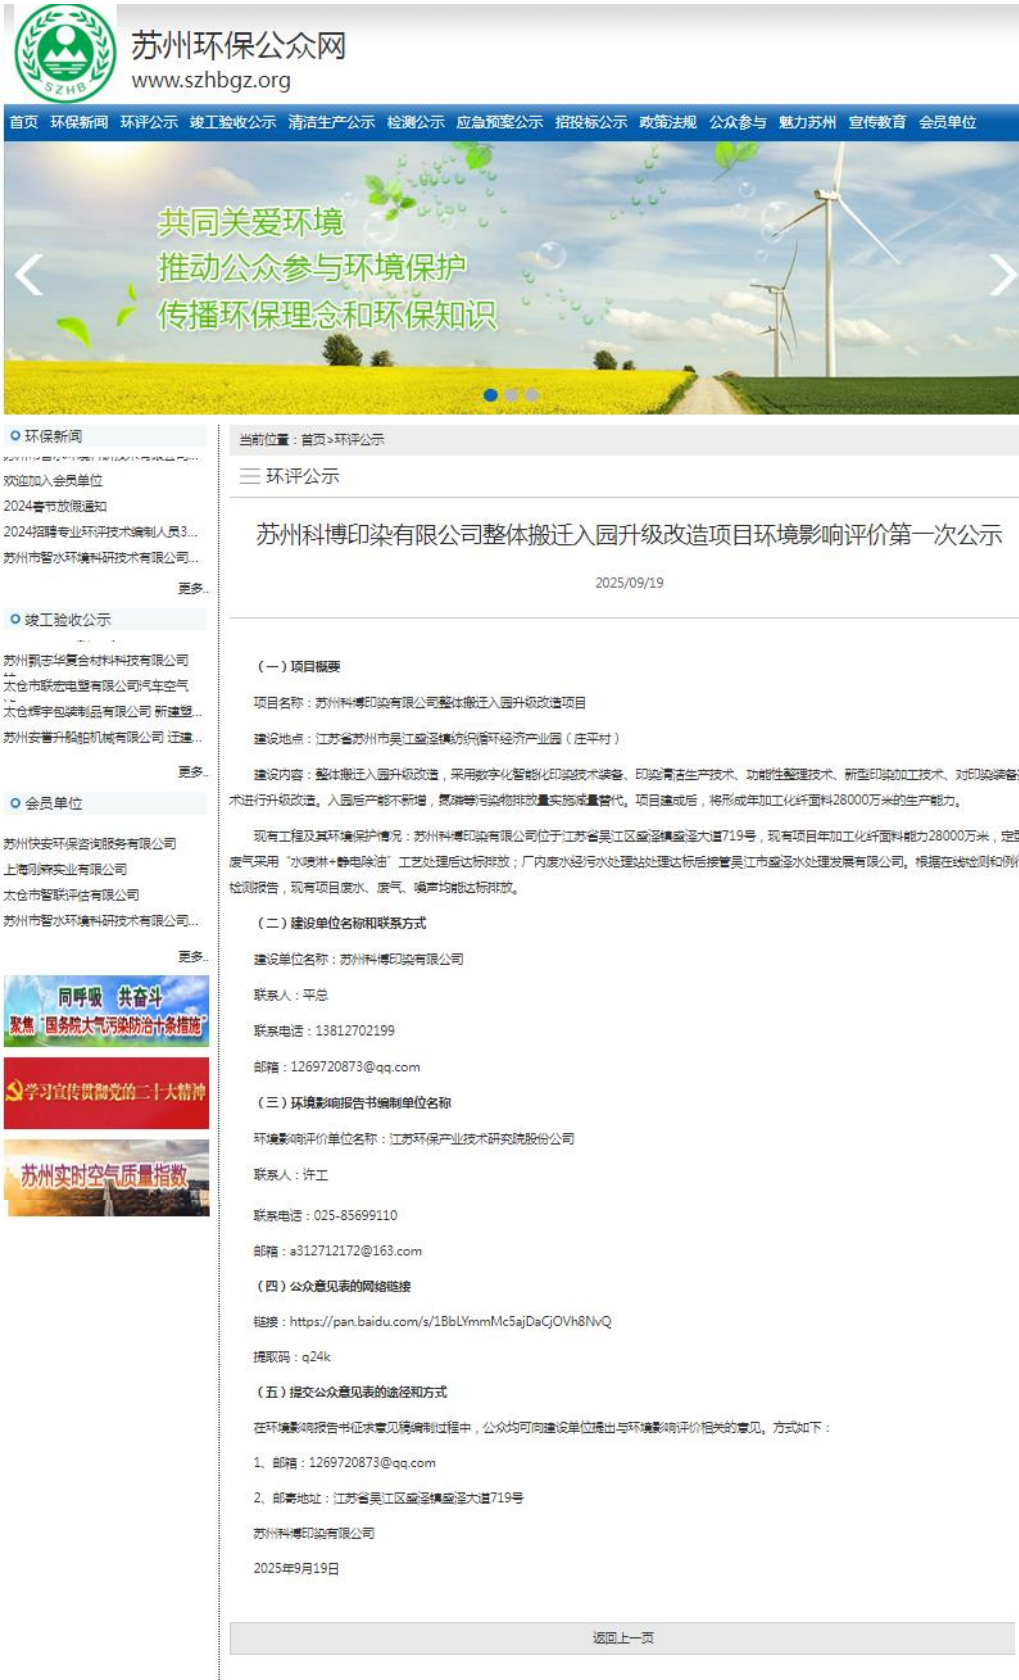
SZHB

苏州环保公众网
www.szhbgz.org

首页 环保新闻 环评公示 竣工验收公示 清洁生产公示 检测公示 应急预案公示 招投标公示 政策法规 公众参与 魅力苏州 宣传教育 会员单位

共同关爱环境
推动公众参与环境保护
传播环保理念和环保知识

环保新闻

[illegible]
欢迎加入会员单位
2024春节放假通知
2024招聘专业环评技术编制人员3...
苏州市智水环境科研技术有限公司...
更多..

竣工验收公示

苏州凯志华复合材料科技有限公司
太仓市联宏电塑有限公司汽车空气
太仓辉宇包装制品有限公司 新建塑...
苏州安普升船舶机械有限公司 迁建...
更多..

会员单位

苏州快安环保咨询服务有限公司
上海翊森实业有限公司
太仓市智联评估有限公司
苏州市智水环境科研技术有限公司...
更多..

同呼吸 共奋斗
聚焦"国务院大气污染防治十条措施"

学习宣传贯彻党的二十大精神

苏州实时空气质量指数

当前位置：首页>环评公示

环评公示

苏州科博印染有限公司整体搬迁入园升级改造项目环境影响评价第一次公示

2025/09/19

（一）项目概要

项目名称：苏州科博印染有限公司整体搬迁入园升级改造项目

建设地点：江苏省苏州市吴江盛泽镇纺织循环经济产业园（庄平村）

建设内容：整体搬迁入园升级改造，采用数字化智能化印染技术装备、印染清洁生产技术、功能性整理技术、新型印染加工技术、对印染装备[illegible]术进行升级改造，入园后产能不新增，氮磷等污染物排放量实施减量替代。项目建成后，将形成年加工化纤面料28000万米的生产能力。

现有工程及其环境保护情况：苏州科博印染有限公司位于江苏省吴江区盛泽镇盛泽大道719号，现有项目年加工化纤面料能力28000万米，定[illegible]废气采用"水喷淋+静电除油"工艺处理后达标排放；厂内废水经污水处理站处理达标后接管吴江市盛泽水处理发展有限公司。根据在线检测和例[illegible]检测报告，现有项目废水、废气、噪声均能达标排放。

（二）建设单位名称和联系方式

建设单位名称：苏州科博印染有限公司

联系人：平总

联系电话：13812702199

邮箱：1269720873@qq.com

（三）环境影响报告书编制单位名称

环境影响评价单位名称：江苏环保产业技术研究院股份公司

联系人：许工

联系电话：025-85699110

邮箱：a312712172@163.com

（四）公众意见表的网络链接

链接：https://pan.baidu.com/s/1BbLYmmMc5ajDaCjOVh8NvQ

提取码：q24k

（五）提交公众意见表的途径和方式

在环境影响报告书征求意见稿编制过程中，公众均可向建设单位提出与环境影响评价相关的意见。方式如下：

1、邮箱：1269720873@qq.com

2、邮寄地址：江苏省吴江区盛泽镇盛泽大道719号

苏州科博印染有限公司

2025年9月19日

返回上一页